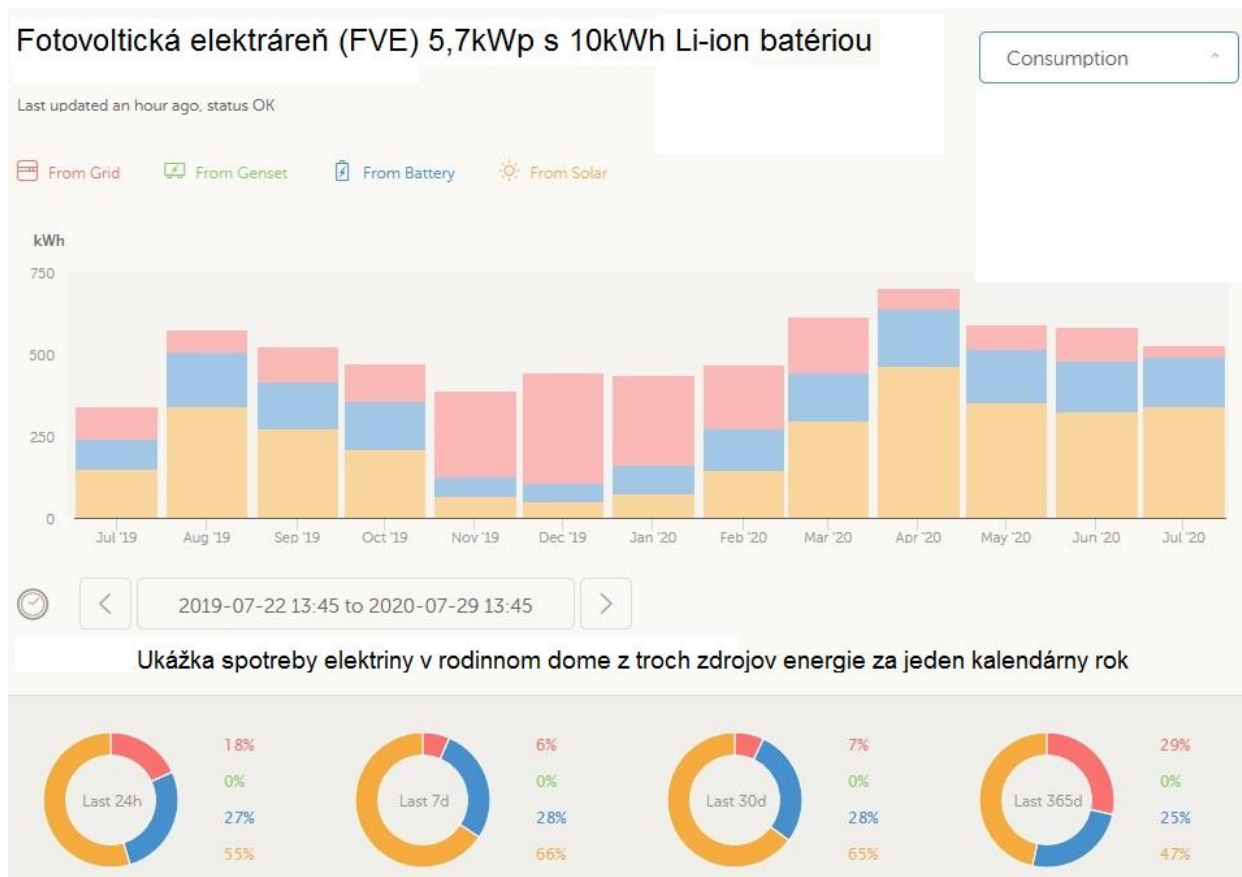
Fotovoltická elektráreň (FVE) 5,7kWp s 10kWh Li-ion batériou

Consumption

Last updated an hour ago, status OK

From Grid From Genset From Battery From Solar

kWh

750
500
250
0

Jul '19 Aug '19 Sep '19 Oct '19 Nov '19 Dec '19 Jan '20 Feb '20 Mar '20 Apr '20 May '20 Jun '20 Jul '20

2019-07-22 13:45 to 2020-07-29 13:45

Ukážka spotreby elektriny v rodinnom dome z troch zdrojov energie za jeden kalendárny rok

Last 24h
18%
0%
27%
55%

Last 7d
6%
0%
28%
66%

Last 30d
7%
0%
28%
65%

Last 365d
29%
0%
25%
47%